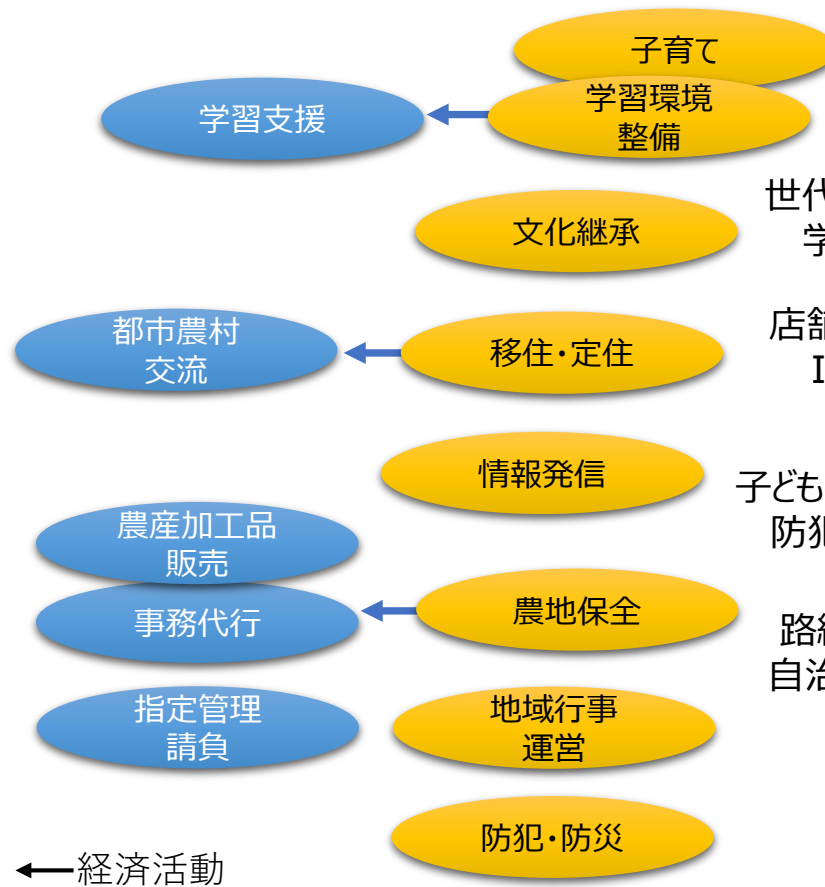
子育て

学習支援

学習環境整備

世代
学

文化継承

都市農村交流

移住・定住

店舗
I

情報発信

子ども
防犯

農産加工品販売

事務代行

農地保全

路線
自治

指定管理請負

地域行事運営

防犯・防災

←経済活動